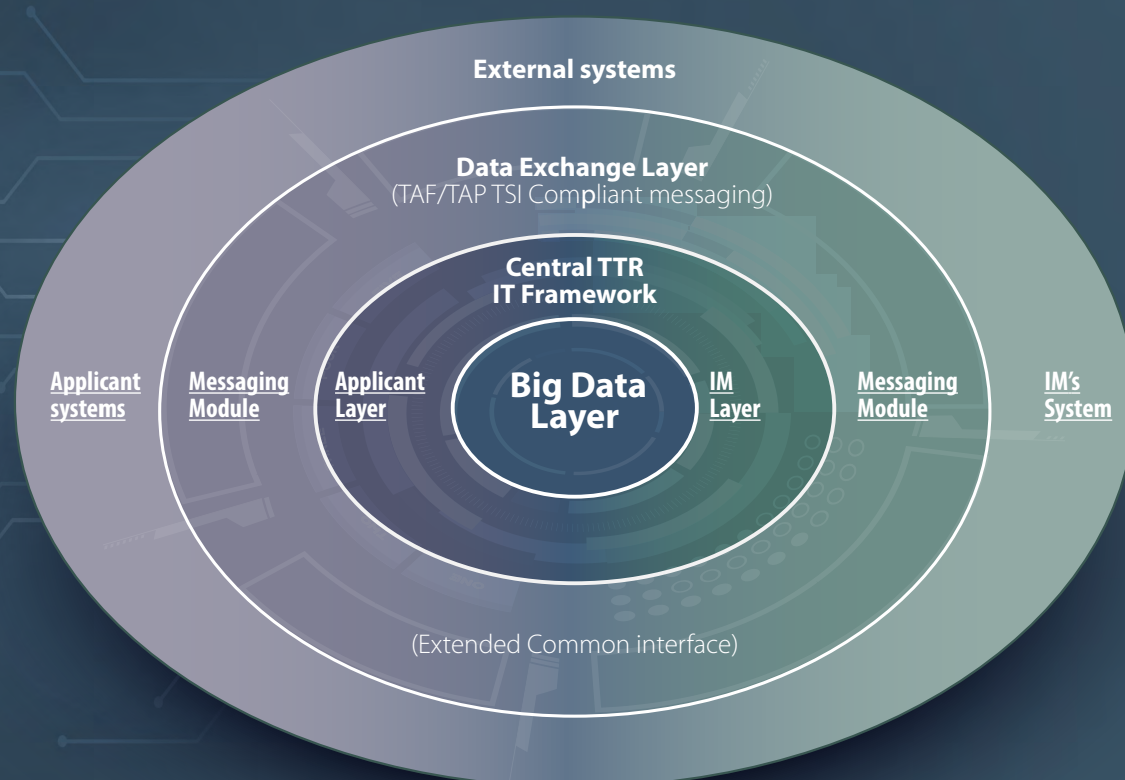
External systems

Data Exchange Layer
(TAF/TAP TSI Compliant messaging)

Central TTR
IT Framework

Applicant systems

Messaging Module

Applicant Layer

Big Data Layer

IM Layer

Messaging Module

IM's System

(Extended Common interface)